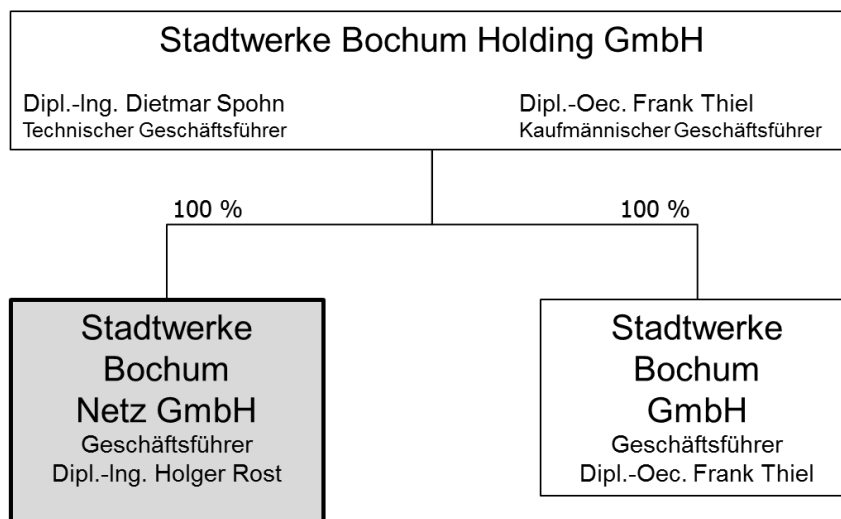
Stadtwerke Bochum Holding GmbH

Dipl.-Ing. Dietmar Spohn
Technischer Geschäftsführer

Dipl.-Oec. Frank Thiel
Kaufmännischer Geschäftsführer

100 %

100 %

Stadtwerke Bochum Netz GmbH
Geschäftsführer
Dipl.-Ing. Holger Rost

Stadtwerke Bochum GmbH
Geschäftsführer
Dipl.-Oec. Frank Thiel